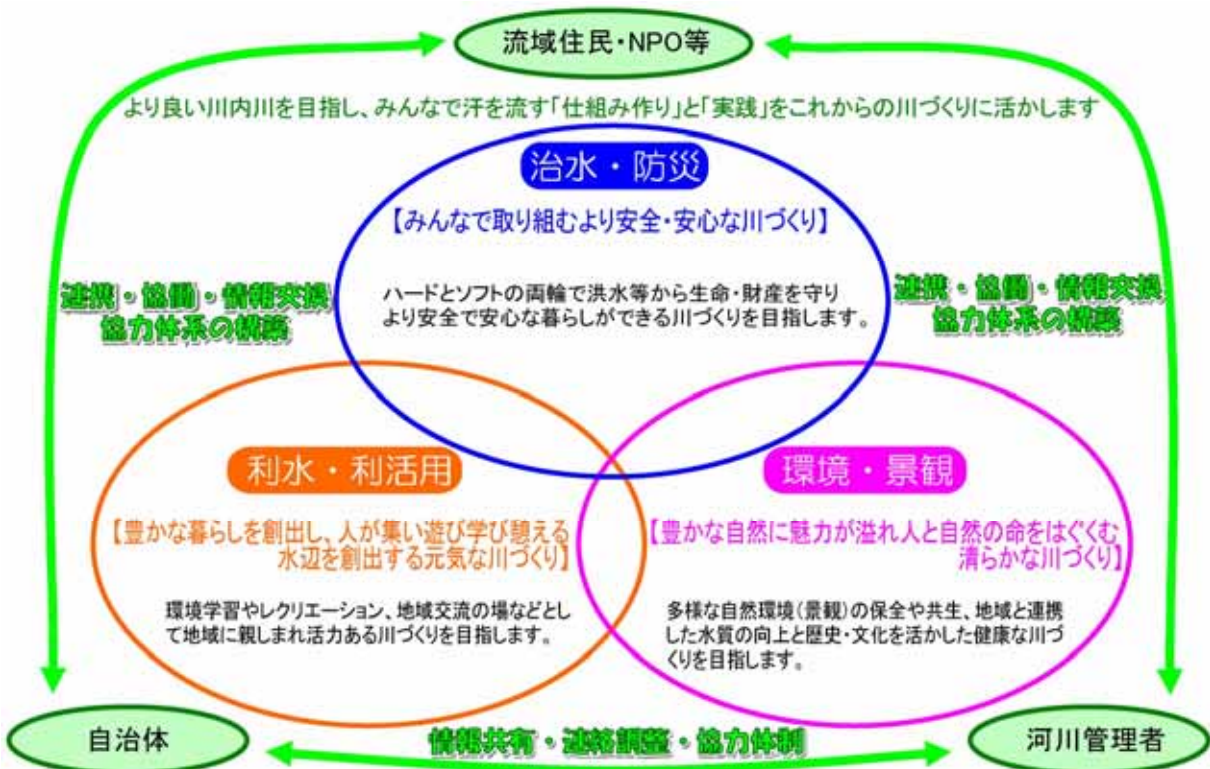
流域住民・NPO等

より良い川内川を目指し、みんなで汗を流す「仕組み作り」と「実践」をこれからの川づくりに活かします

治水・防災

【みんなで取り組むより安全・安心な川づくり】

ハードとソフトの両輪で洪水等から生命・財産を守りより安全で安心な暮らしができる川づくりを目指します。

連携・協働・情報交換 協力体系の構築

連携・協働・情報交換 協力体系の構築

利水・利活用

【豊かな暮らしを創出し、人が集い遊び学び憩える水辺を創出する元気な川づくり】

環境学習やレクリエーション、地域交流の場などとして地域に親しまれ活力ある川づくりを目指します。

環境・景観

【豊かな自然に魅力が溢れ人と自然の命をはぐくむ清らかな川づくり】

多様な自然環境（景観）の保全や共生、地域と連携した水質の向上と歴史・文化を活かした健康な川づくりを目指します。

自治体

情報共有・連絡調整・協力体制

河川管理者